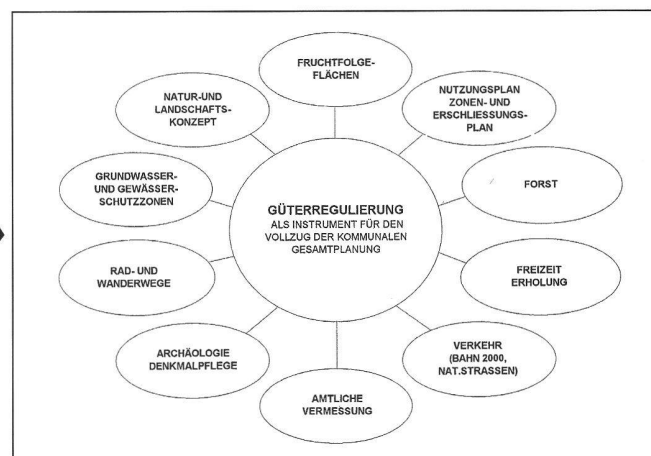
GÜTERREGULIERUNG
ALS INSTRUMENT FÜR DEN VOLLZUG DER KOMMUNALEN GESAMTPLANUNG

FRUCHTFOLGEFLÄCHEN

NUTZUNGSPLAN ZONEN- UND ERSCHLIESSUNGSPLAN

FORST

FREIZEIT ERHOLUNG

VERKEHR (BAHN 2000, NAT.STRASSEN)

AMTLICHE VERMESSUNG

ARCHÄOLOGIE DENKMALPFLEGE

RAD- UND WANDERWEGE

GRUNDWASSER- UND GEWÄSSERSCHUTZZONEN

NATUR-UND LANDSCHAFTSKONZEPT